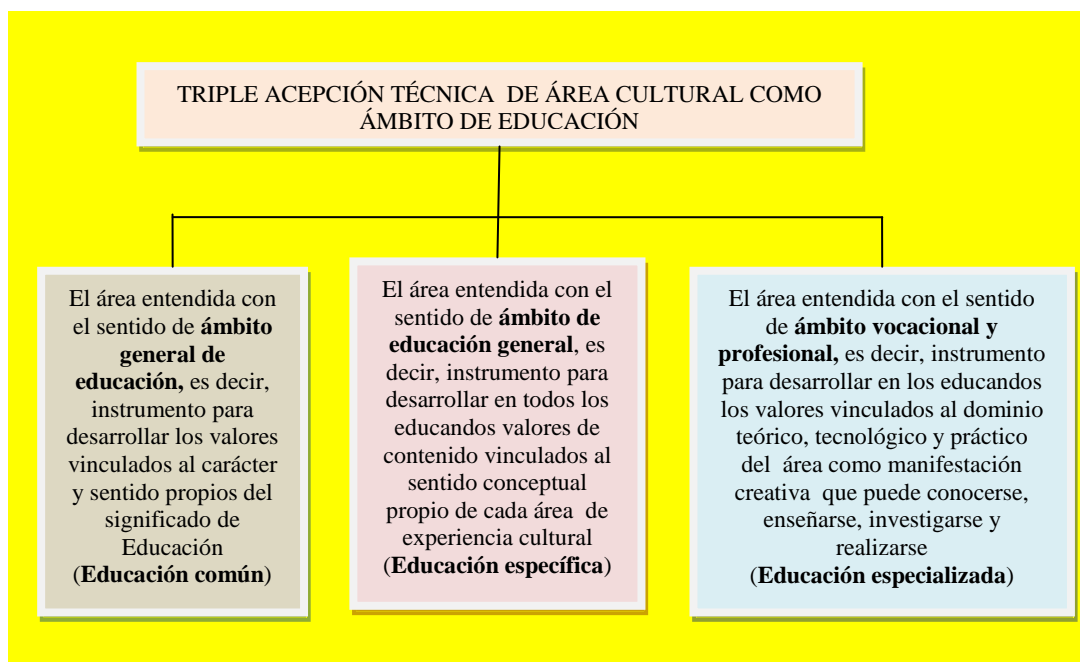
TRIPLE ACEPCIÓN TÉCNICA DE ÁREA CULTURAL COMO ÁMBITO DE EDUCACIÓN

El área entendida con el sentido de **ámbito general de educación,** es decir, instrumento para desarrollar los valores vinculados al carácter y sentido propios del significado de Educación (**Educación común**)

El área entendida con el sentido de **ámbito de educación general**, es decir, instrumento para desarrollar en todos los educandos valores de contenido vinculados al sentido conceptual propio de cada área de experiencia cultural (**Educación específica**)

El área entendida con el sentido de **ámbito vocacional y profesional,** es decir, instrumento para desarrollar en los educandos los valores vinculados al dominio teórico, tecnológico y práctico del área como manifestación creativa que puede conocerse, enseñarse, investigarse y realizarse (**Educación especializada**)